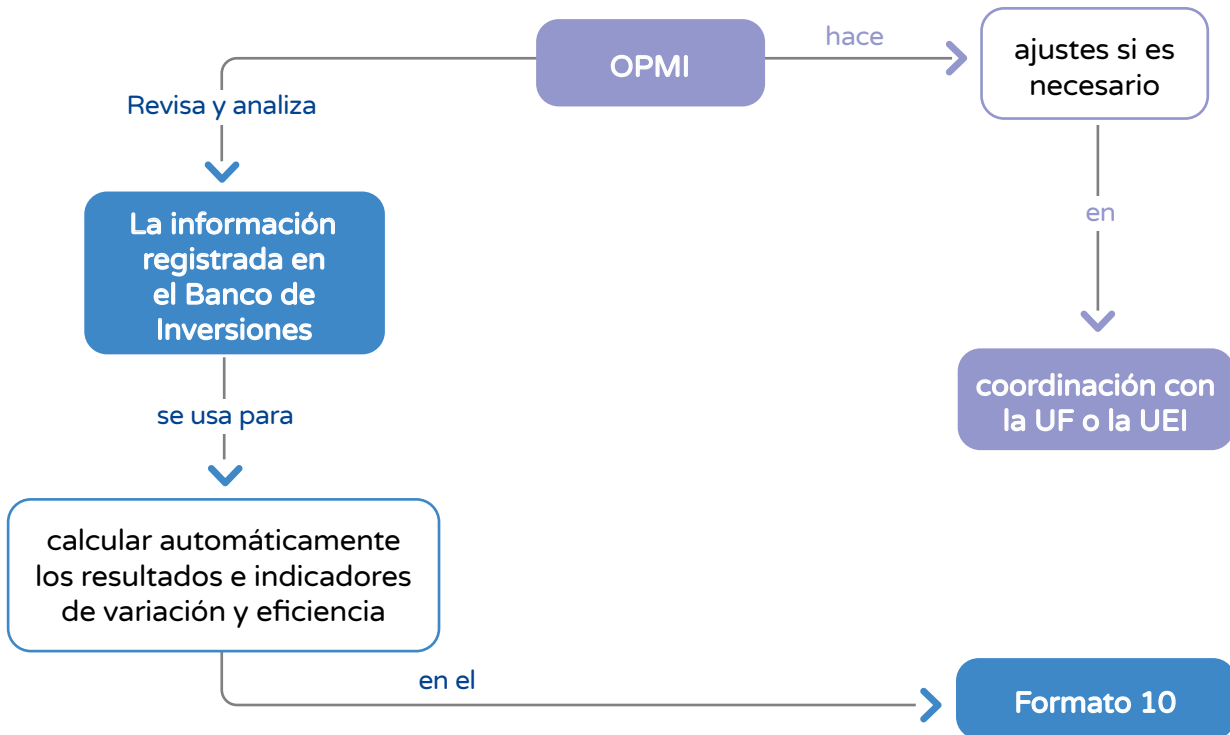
OPMI

hace

ajustes si es necesario

Revisa y analiza

La información registrada en el Banco de Inversiones

en

coordinación con la UF o la UEI

se usa para

calcular automáticamente los resultados e indicadores de variación y eficiencia

en el

Formato 10